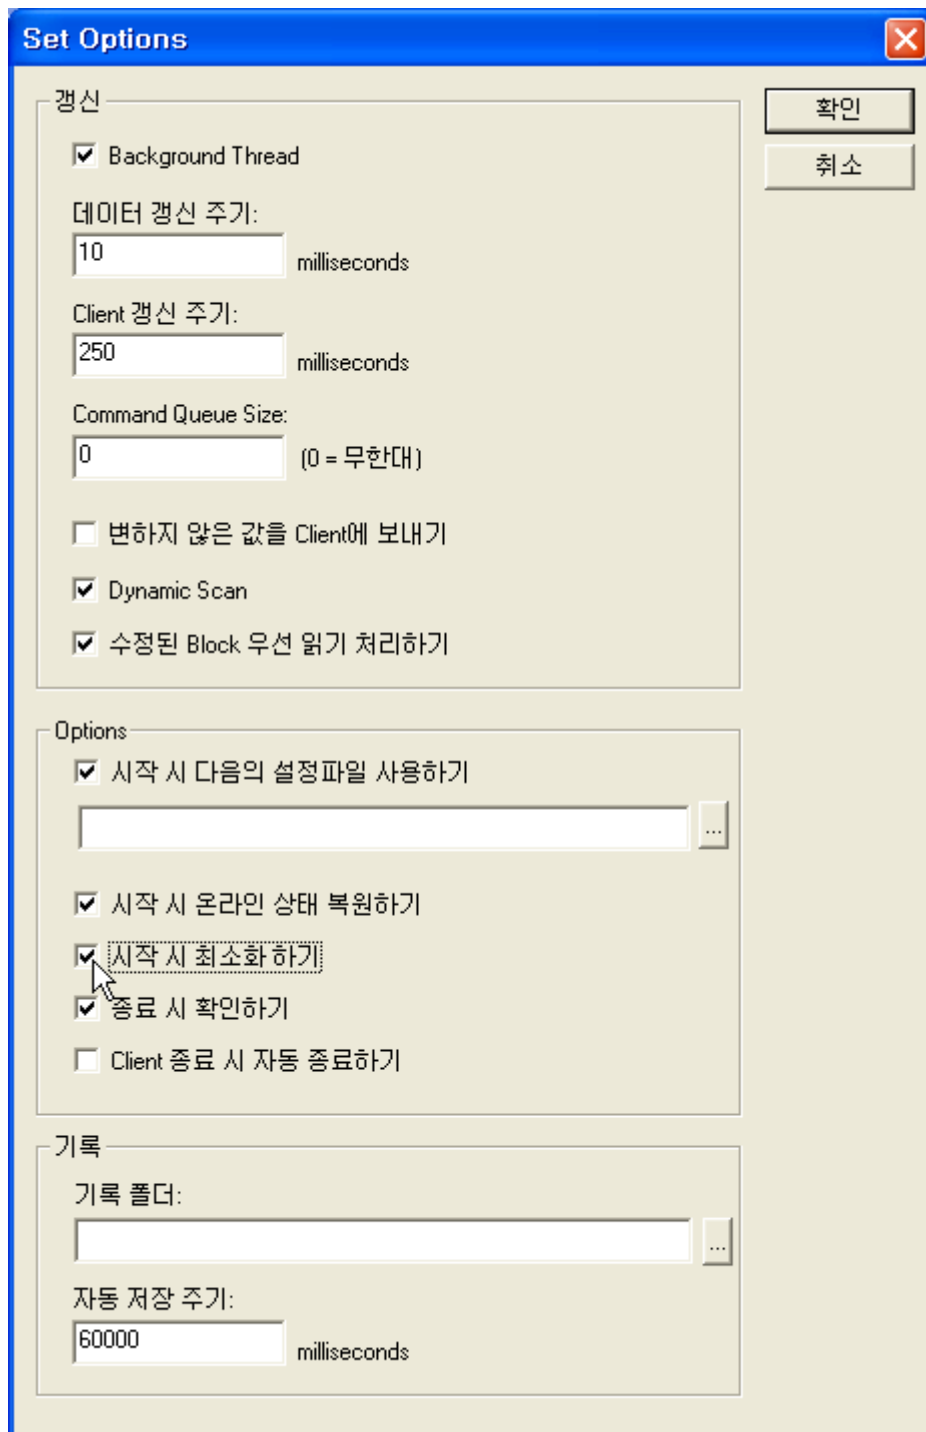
Set Options

확인
취소

갱신

Background Thread

데이터 갱신 주기:
10 milliseconds

Client 갱신 주기:
250 milliseconds

Command Queue Size:
0 (0 = 무한대)

변하지 않은 값을 Client에 보내기

Dynamic Scan

수정된 Block 우선 읽기 처리하기

Options

시작 시 다음의 설정파일 사용하기
...

시작 시 온라인 상태 복원하기

시작 시 최소화 하기

종료 시 확인하기

Client 종료 시 자동 종료하기

기록

기록 폴더:
...

자동 저장 주기:
60000 milliseconds